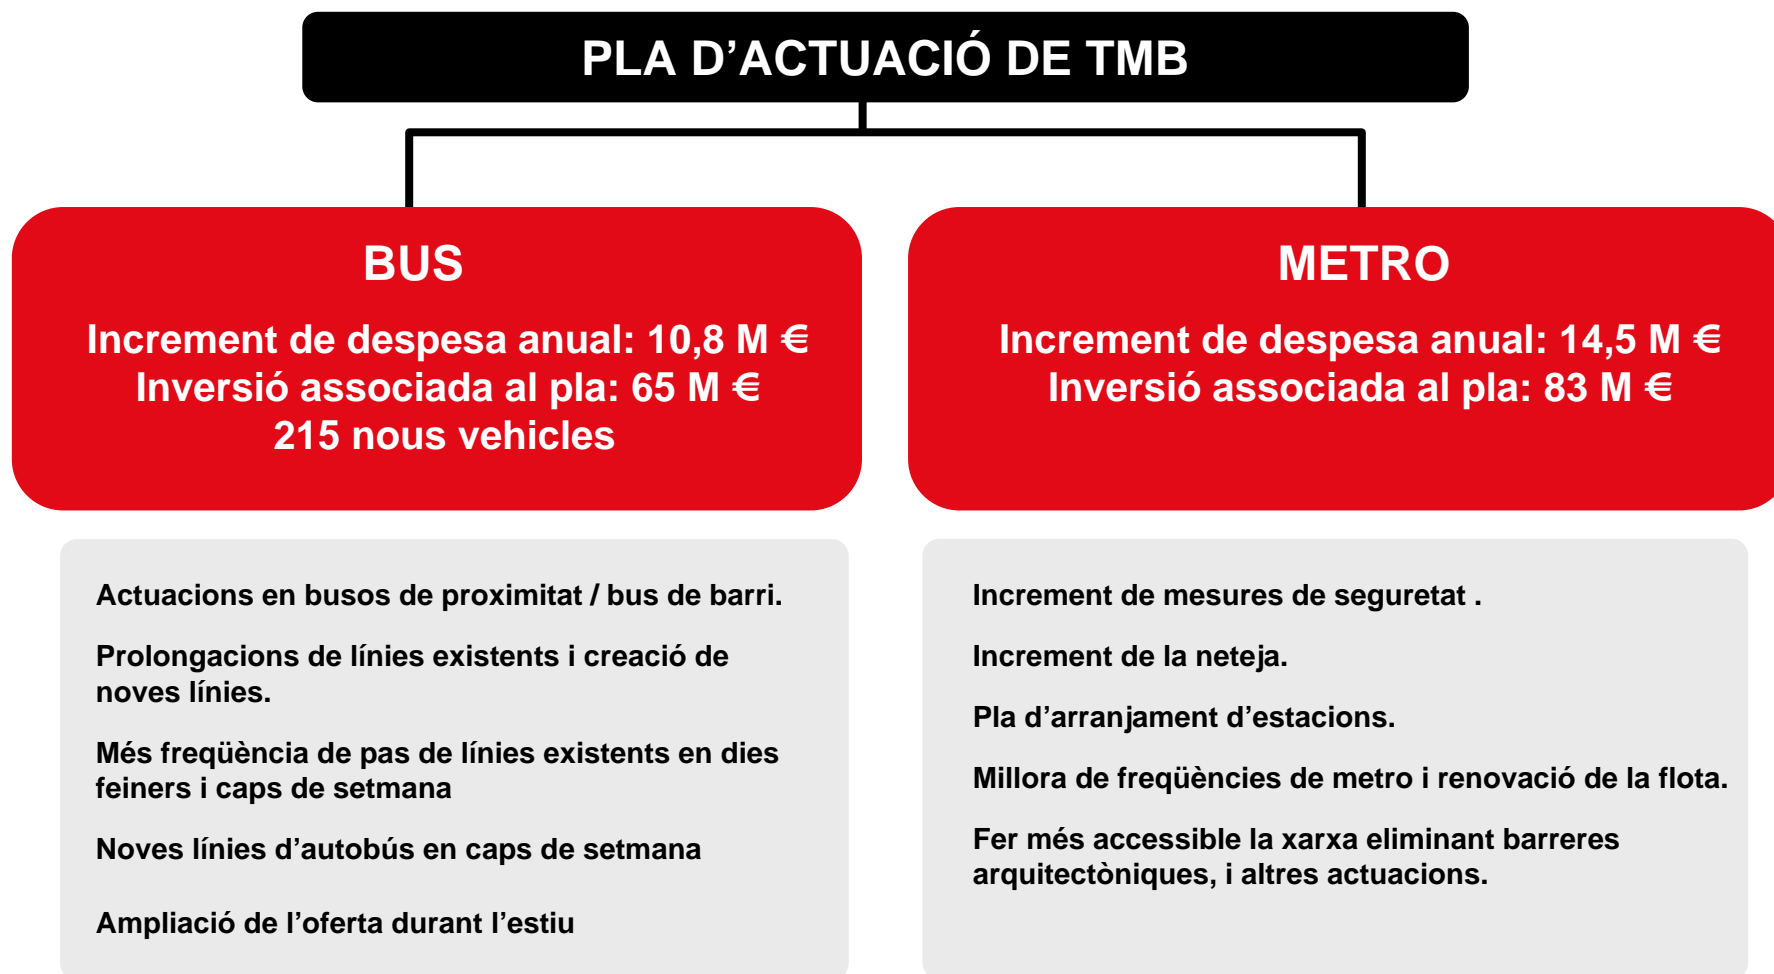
PLA D’ACTUACIÓ DE TMB

BUS

Increment de despesa anual: 10,8 M €
Inversió associada al pla: 65 M €
215 nous vehicles

METRO

Increment de despesa anual: 14,5 M €
Inversió associada al pla: 83 M €

Actuacions en busos de proximitat / bus de barri.

Prolongacions de línies existents i creació de noves línies.

Més freqüència de pas de línies existents en dies feiners i caps de setmana

Noves línies d’autobús en caps de setmana

Ampliació de l’oferta durant l’estiu

Increment de mesures de seguretat .

Increment de la neteja.

Pla d’arranjament d’estacions.

Millora de freqüències de metro i renovació de la flota.

Fer més accessible la xarxa eliminant barreres arquitectòniques, i altres actuacions.